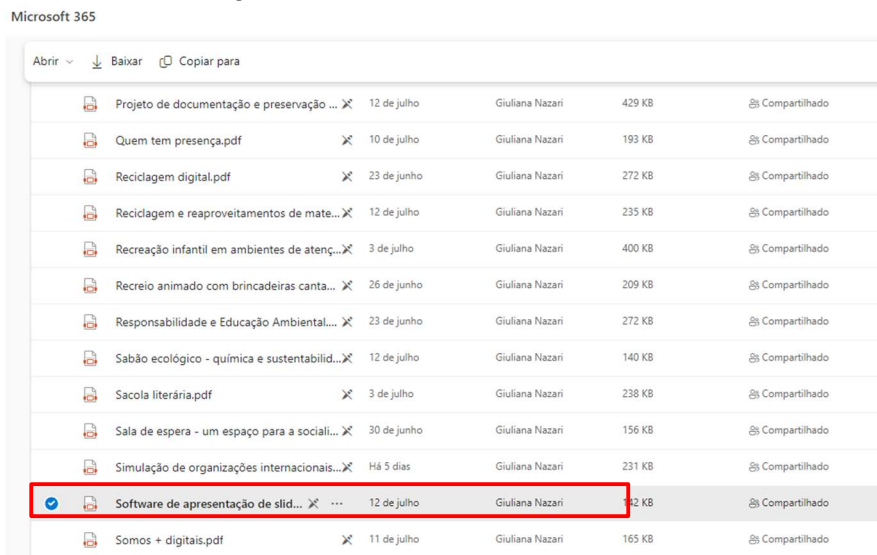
Microsoft 365

Abrir ⌄ Baixar Copiar para

| | | | | |
|---|---|---|---|---|
| Projeto de documentação e preservação ... | 12 de julho | Giuliana Nazari | 429 KB | Compartilhado |
| Quem tem presença.pdf | 10 de julho | Giuliana Nazari | 193 KB | Compartilhado |
| Reciclagem digital.pdf | 23 de junho | Giuliana Nazari | 272 KB | Compartilhado |
| Reciclagem e reaproveitamentos de mate... | 12 de julho | Giuliana Nazari | 235 KB | Compartilhado |
| Recreação infantil em ambientes de atenç... | 3 de julho | Giuliana Nazari | 400 KB | Compartilhado |
| Recreio animado com brincadeiras canta... | 26 de junho | Giuliana Nazari | 209 KB | Compartilhado |
| Responsabilidade e Educação Ambiental.... | 23 de junho | Giuliana Nazari | 272 KB | Compartilhado |
| Sabão ecológico - química e sustentabilid... | 12 de julho | Giuliana Nazari | 140 KB | Compartilhado |
| Sacola literária.pdf | 3 de julho | Giuliana Nazari | 238 KB | Compartilhado |
| Sala de espera - um espaço para a sociali... | 30 de junho | Giuliana Nazari | 156 KB | Compartilhado |
| Simulação de organizações internacionais... | Há 5 dias | Giuliana Nazari | 231 KB | Compartilhado |
| Software de apresentação de slid... ··· | 12 de julho | Giuliana Nazari | 1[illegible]2 KB | Compartilhado |
| Somos + digitais.pdf | 11 de julho | Giuliana Nazari | 165 KB | Compartilhado |